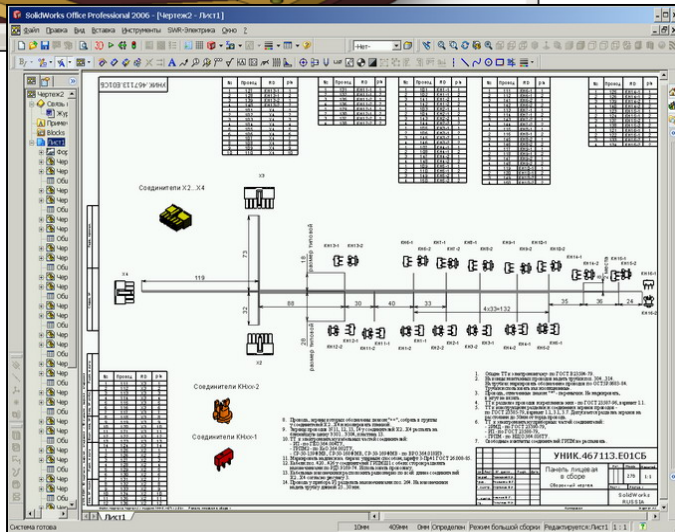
SolidWorks Office Professional 2006 - [Чертеж2 - Лист1]

Файл Правка Вид Вставка Инструменты SWR-Электрика Окно ?

-Нет-

Чертеж2
Связь
Приме
Blocks
Лист1

УНИК.467113.Е01СБ

Соединители X2...X4

Соединители КНхх-2

Соединители КНхх-1

X3
X4

119
73
32
88
30
40
33
4x33=132
35
36
24
18
28

размер типовой

КН1-1
КН2-1
КН3-1
КН4-1
КН5-1
КН6-1
КН7-1
КН8-1
КН9-1
КН10-1
КН1-2
КН2-2
КН3-2
КН4-2
КН5-2
КН6-2
КН7-2
КН8-2
КН9-2
КН10-2

№ Провод X2 X4

УНИК.467113.Е01СБ

Панель лицевая в сборе

Сборочный чертеж

SolidWorks RUSSIA

Лист1

Система готова
Определен
Режим большой сборки
Редактируется: Лист1
1 : 1